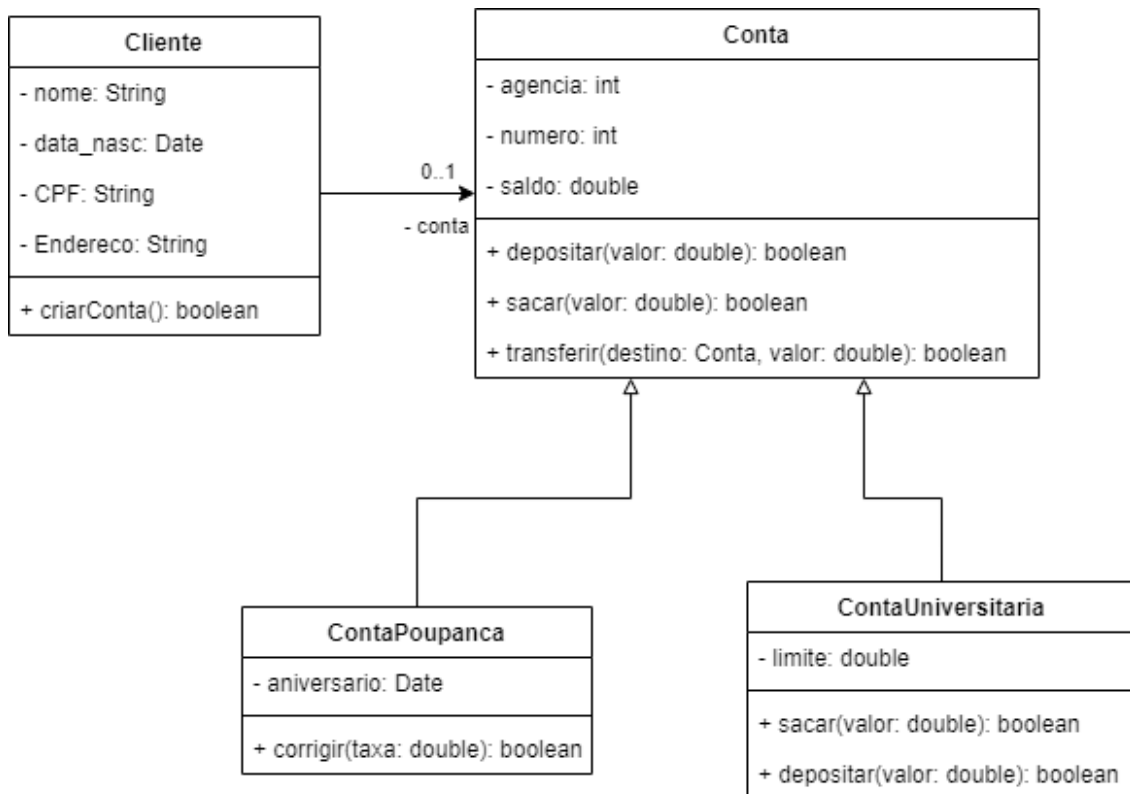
Cliente

- nome: String

- data_nasc: Date

- CPF: String

- Endereco: String

+ criarConta(): boolean

0..1

- conta

Conta

- agencia: int

- numero: int

- saldo: double

+ depositar(valor: double): boolean

+ sacar(valor: double): boolean

+ transferir(destino: Conta, valor: double): boolean

ContaPoupanca

- aniversario: Date

+ corrigir(taxa: double): boolean

ContaUniversitaria

- limite: double

+ sacar(valor: double): boolean

+ depositar(valor: double): boolean